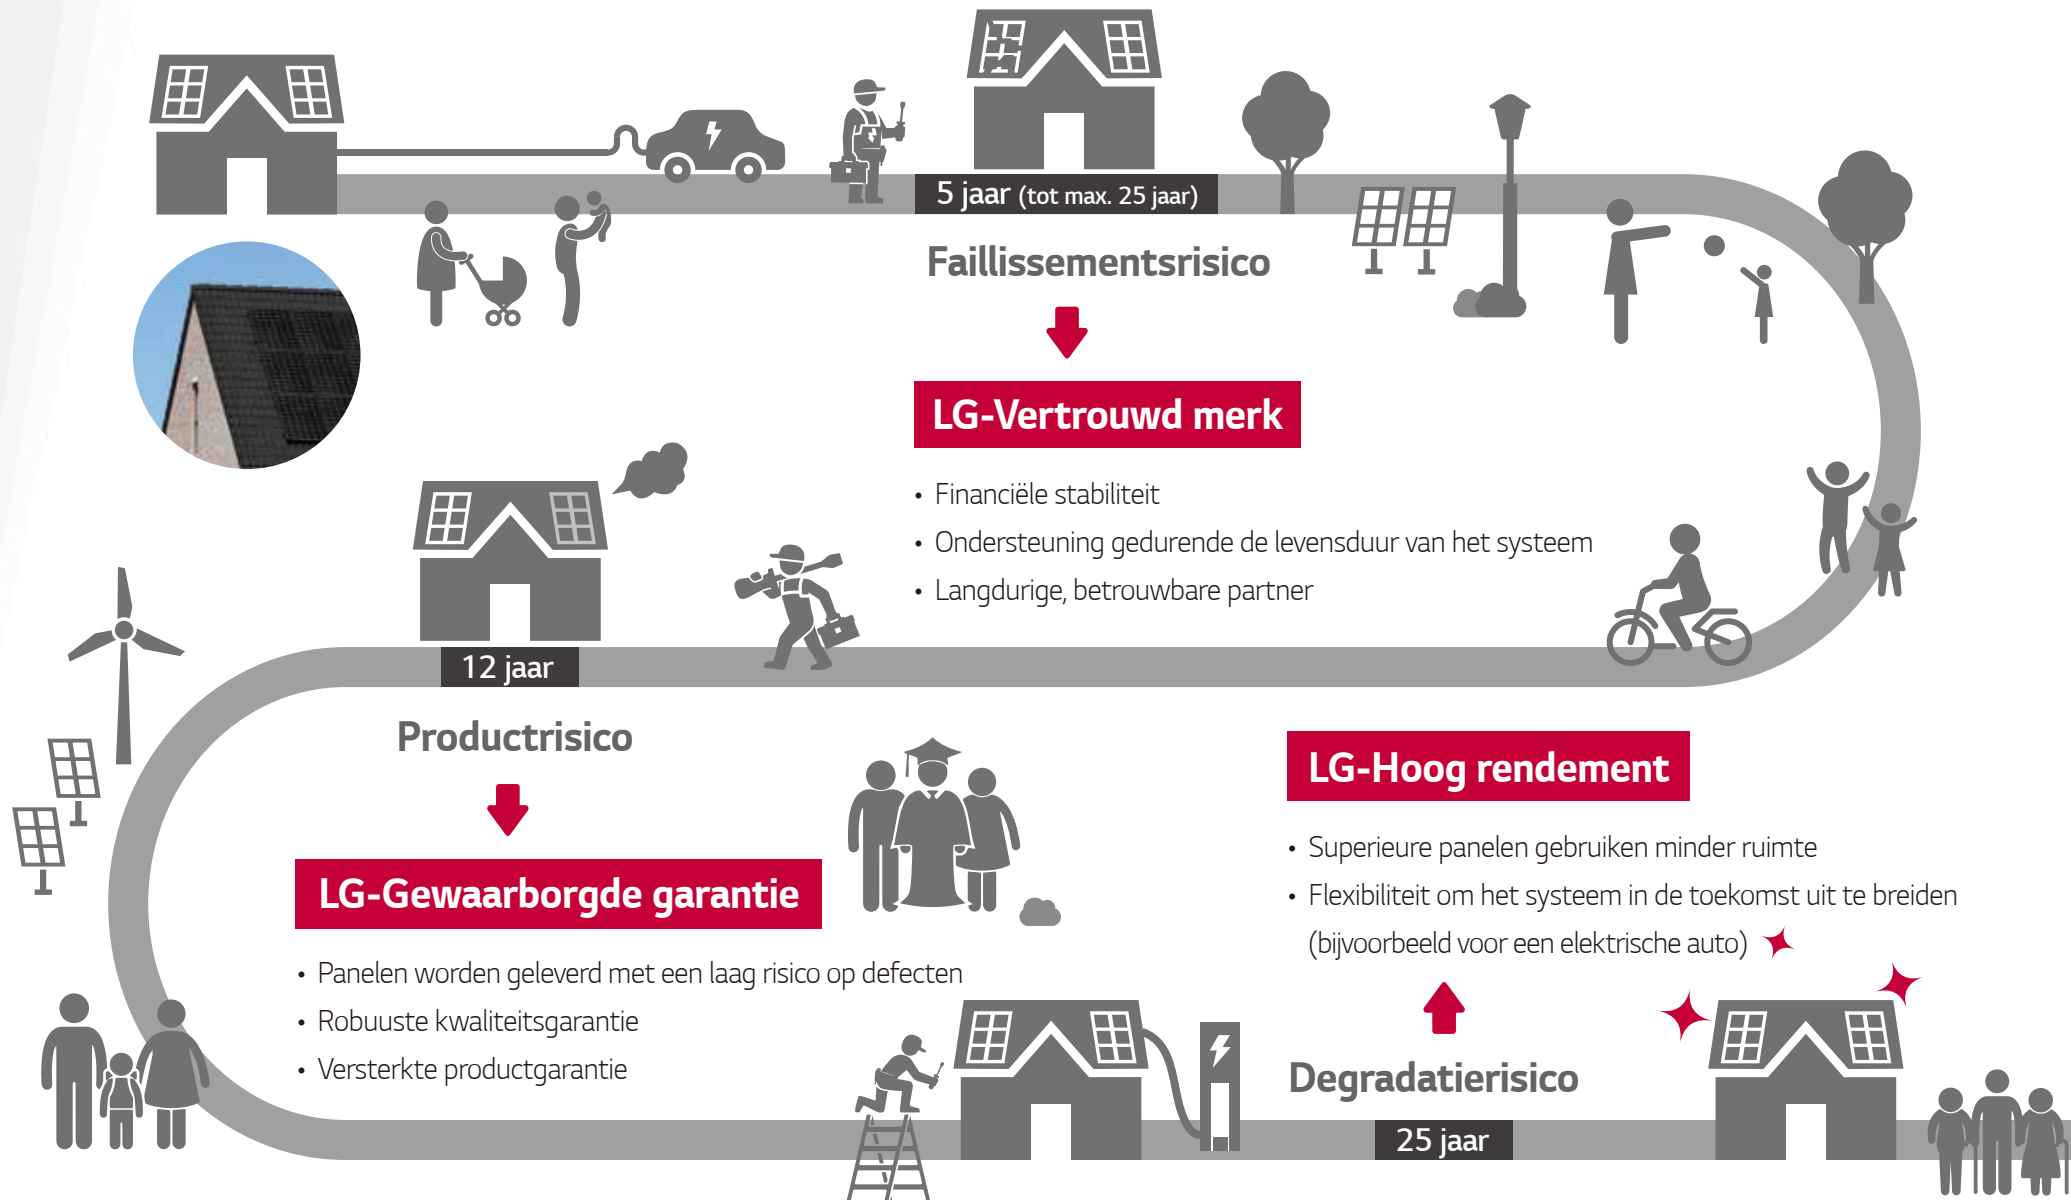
5 jaar (tot max. 25 jaar)

Faillissementsrisico

LG-Vertrouwd merk

• Financiële stabiliteit
• Ondersteuning gedurende de levensduur van het systeem
• Langdurige, betrouwbare partner

12 jaar

Productrisico

LG-Gewaarborgde garantie

• Panelen worden geleverd met een laag risico op defecten
• Robuuste kwaliteitsgarantie
• Versterkte productgarantie

LG-Hoog rendement

• Superieure panelen gebruiken minder ruimte
• Flexibiliteit om het systeem in de toekomst uit te breiden (bijvoorbeeld voor een elektrische auto)

Degradatierisico

25 jaar